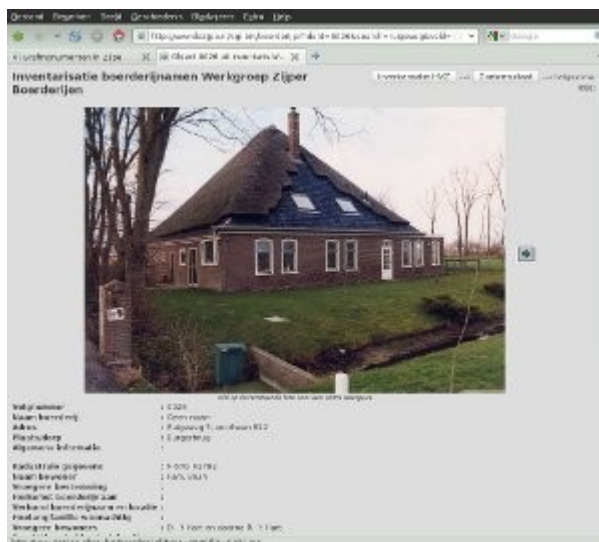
Bestand Bewerken Beeld Geschiedenis Bladwijzers Extra Help

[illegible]

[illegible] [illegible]

Inventarisatie boerderijnamen Werkgroep Zijper Boerderijen

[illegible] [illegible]

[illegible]

Volgnummer : C328
Naam boerderij : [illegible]
Adres : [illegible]
Plaats/dorp : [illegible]
Algemene informatie :

Kadastrale gegevens : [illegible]
Naam bewoner : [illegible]
Vroegere benaming :
Herkomst boerderijnaam :
Verband boerderijnaam en locatie :
Verband familie en naam bldg :
Vroegere bewoners : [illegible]